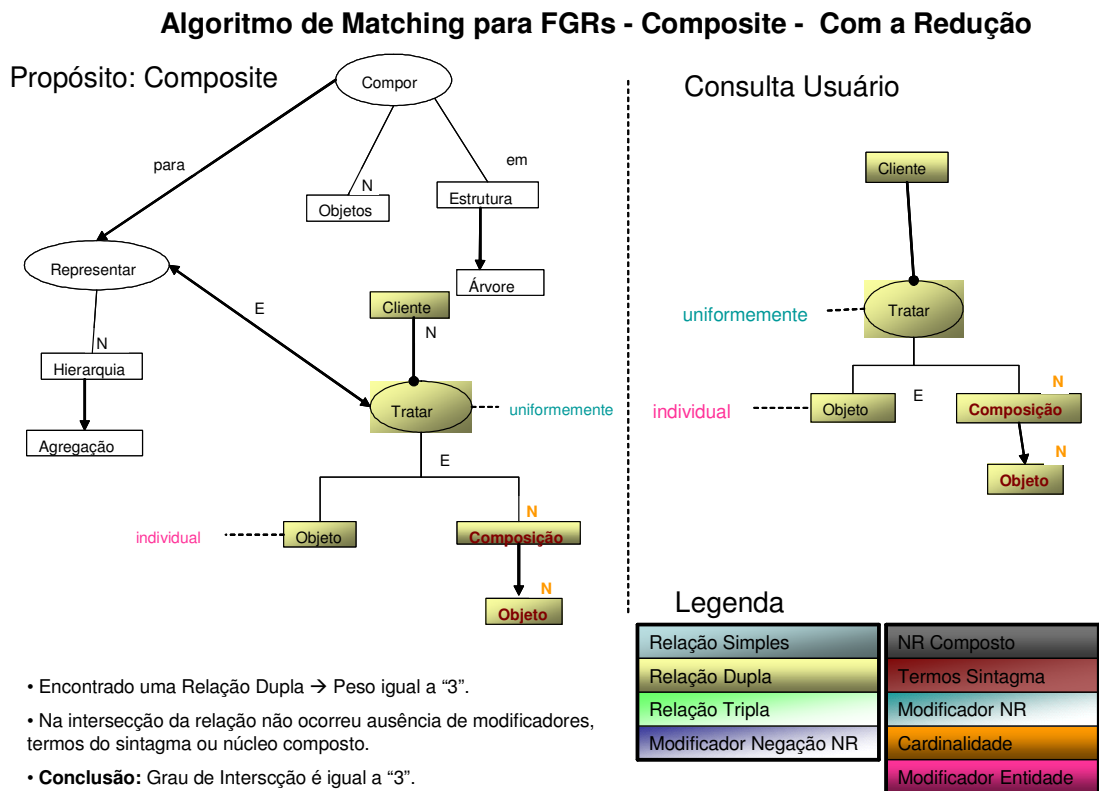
Algoritmo de Matching para FGRs - Composite - Com a Redução

Propósito: Composite

Compor

para

N

Objetos

em

Estrutura

Árvore

Representar

N

Hierarquia

Agregação

E

Cliente

N

Tratar

uniformemente

E

individual

Objeto

N

Composição

N

Objeto

Consulta Usuário

Cliente

uniformemente

Tratar

individual

Objeto

E

N

Composição

N

Objeto

Legenda

| Relação Simples | NR Composto |
|---|---|
| Relação Dupla | Termos Sintagma |
| Relação Tripla | Modificador NR |
| Modificador Negação NR | Cardinalidade |
| | Modificador Entidade |

• Encontrado uma Relação Dupla → Peso igual a “3”.

• Na intersecção da relação não ocorreu ausência de modificadores, termos do sintagma ou núcleo composto.

• **Conclusão:** Grau de Intersçção é igual a “3”.